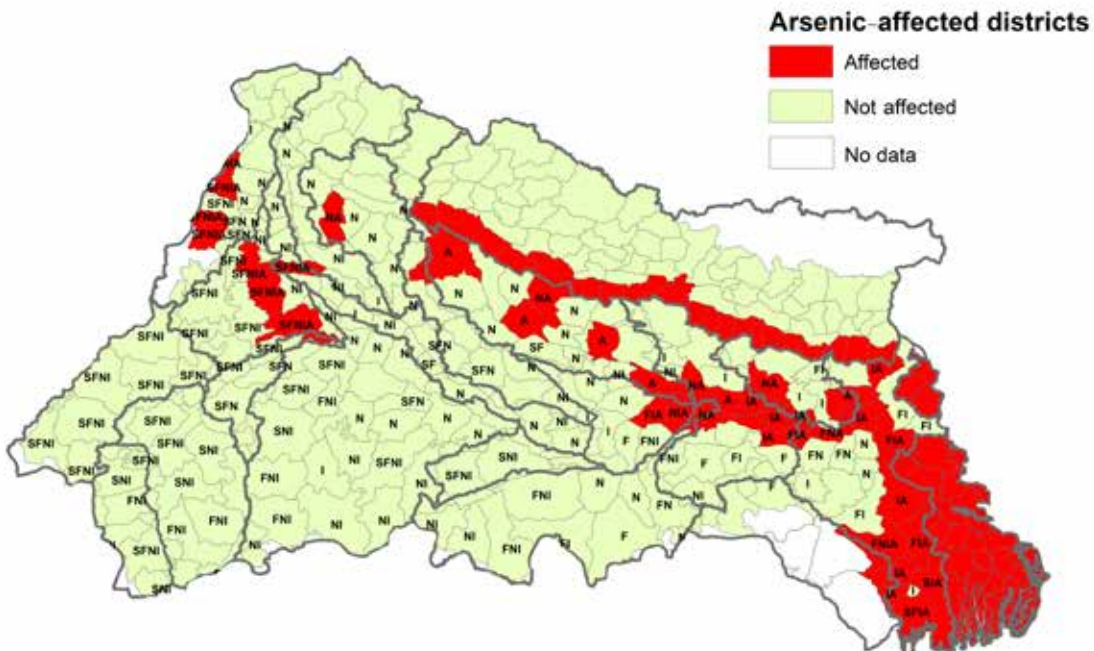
Arsenic-affected districts
Affected
Not affected
No data

NA
SFNIA
SFN
N
FNIA
SFN
SFNIA
SFN
N
SFN
SFNIA
SFNIA
SFNIA
SFNI
SFNI
SFNIA
N
N
NA
N
N
N
A
N
NA
A
A
N
SF
N
SFN
SF
SFN
SFNI
SFNI
SFNI
SFNI
SFNI
SFNI
SFN
SFN
SFNI
SFN
SFNI
SFNI
SNI
SFNI
SNI
SNI
FNI
SNI
FNI
FNI
SFNI
SNI
FNI
I
NI
SFNI
SFN
NI
NI
NI
NI
N
NI
SFNI
SNI
FNI
NI
FNI
N
F
FIA
NIA
NA
A
NA
IA
IA
FIA
FNA
IA
A
IA
FI
FI
FIA
IA
FIA
FNIA
IA
SIA
SFIA
I
F
FNI
FI
FN
FN
I
FI
FI
NI
N
NI
N
I
NI